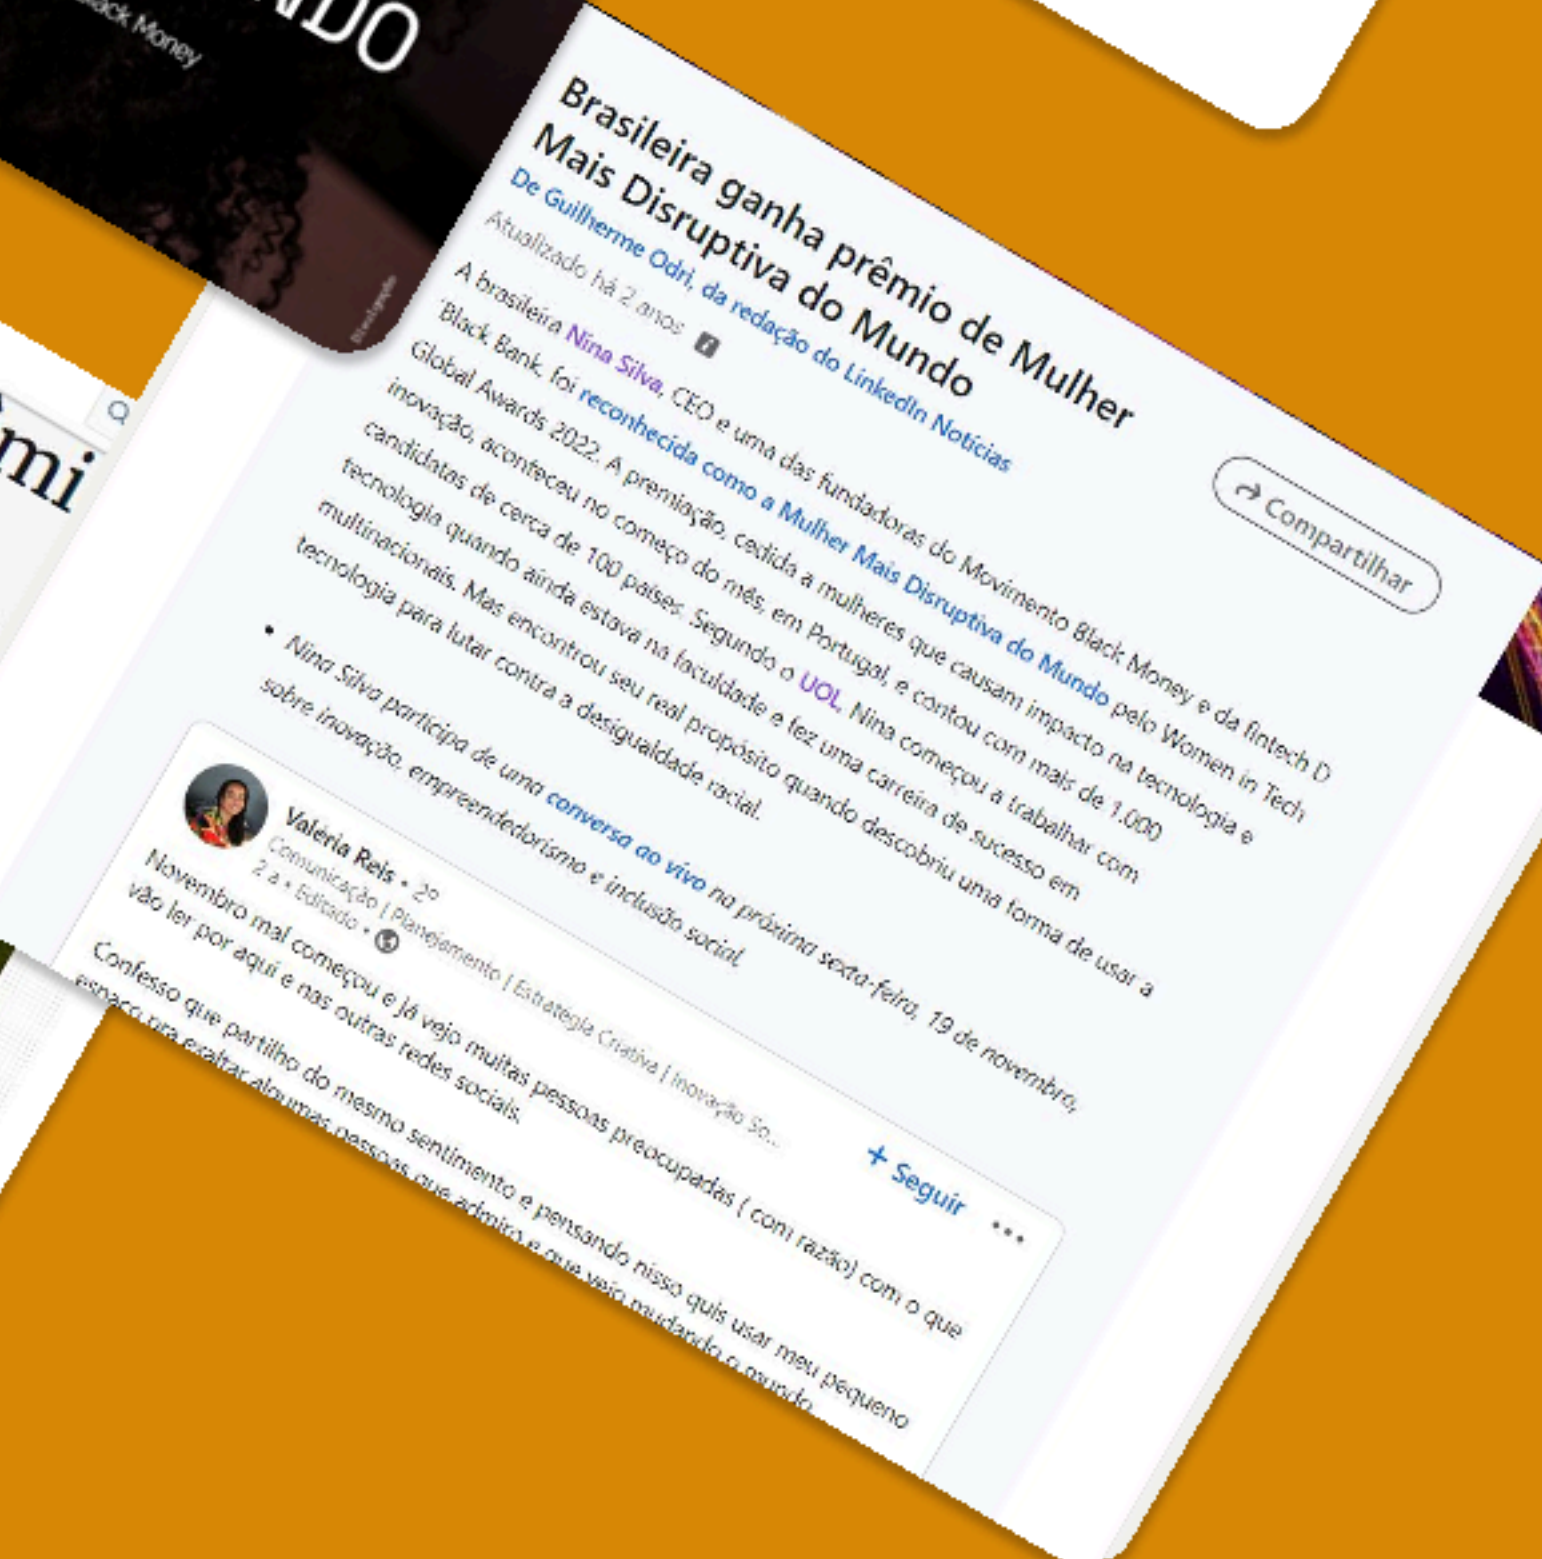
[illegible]DO
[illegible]ack Money

mi

Brasileira ganha prêmio de Mulher Mais Disruptiva do Mundo

De Guilherme Odri, da redação do LinkedIn Notícias

Atualizado há 2 anos

Compartilhar

A brasileira Nina Silva, CEO e uma das fundadoras do Movimento Black Money e da fintech D Black Bank, foi reconhecida como a Mulher Mais Disruptiva do Mundo pelo Women in Tech Global Awards 2022. A premiação, cedida a mulheres que causam impacto na tecnologia e inovação, aconteceu no começo do mês, em Portugal, e contou com mais de 1.000 candidatas de cerca de 100 países. Segundo o UOL, Nina começou a trabalhar com tecnologia quando ainda estava na faculdade e fez uma carreira de sucesso em multinacionais. Mas encontrou seu real propósito quando descobriu uma forma de usar a tecnologia para lutar contra a desigualdade racial.

• Nina Silva participa de uma conversa ao vivo na próxima sexta-feira, 19 de novembro, sobre inovação, empreendedorismo e inclusão social.

Valéria Reis • 2º
Comunicação | Planejamento | Estratégia Criativa | Inovação So...
2 a • Editado •

+ Seguir

Novembro mal começou e já vejo muitas pessoas preocupadas ( com razão) com o que vão ler por aqui e nas outras redes sociais.

Confesso que partilho do mesmo sentimento e pensando nisso quis usar meu pequeno espaço pra exaltar algumas pessoas que admiro e que vejo mudando o mundo.